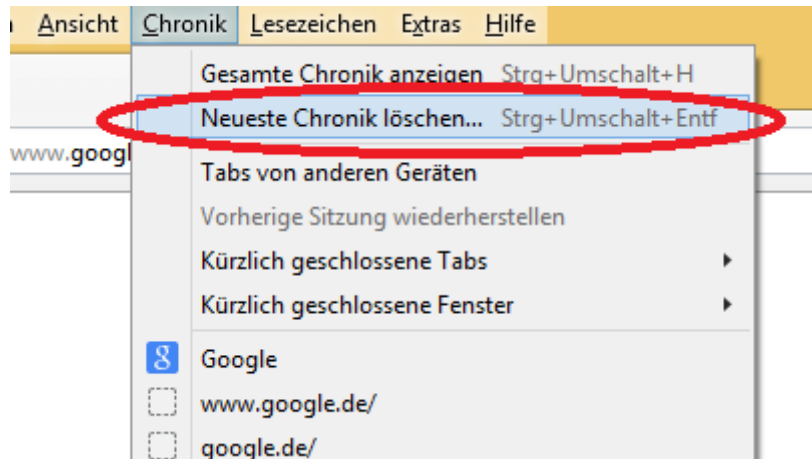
Ansicht Chronik Lesezeichen Extras Hilfe

www.googl

Gesamte Chronik anzeigen Strg+Umschalt+H
Neueste Chronik löschen... Strg+Umschalt+Entf
Tabs von anderen Geräten
Vorherige Sitzung wiederherstellen
Kürzlich geschlossene Tabs
Kürzlich geschlossene Fenster
8 Google
www.google.de/
google.de/